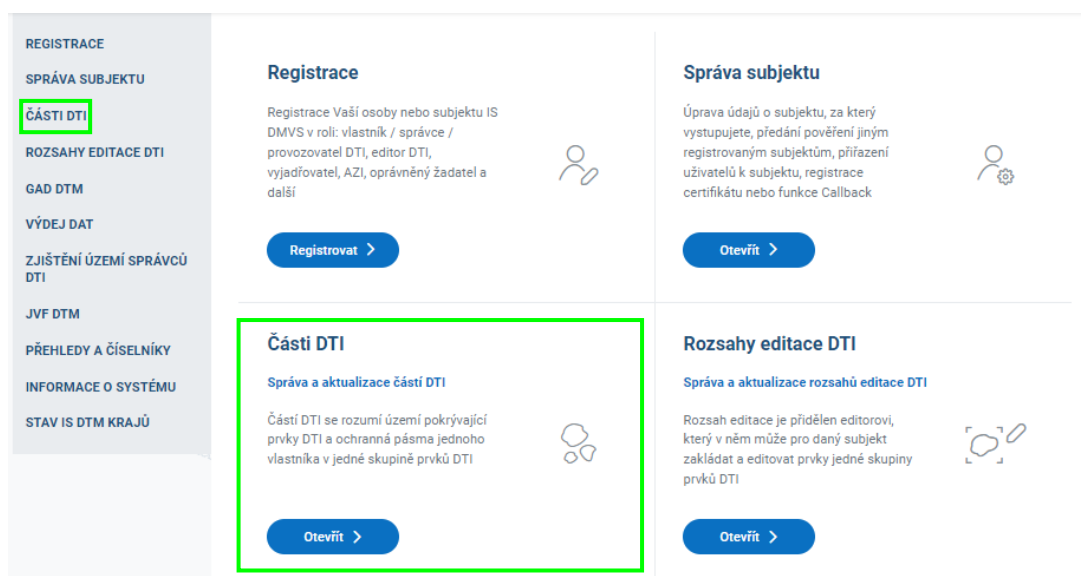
REGISTRACE
SPRÁVA SUBJEKTU
ČÁSTI DTI
ROZSAHY EDITACE DTI
GAD DTM
VÝDEJ DAT
ZJIŠTĚNÍ ÚZEMÍ SPRÁVCŮ DTI
JVF DTM
PŘEHLEDY A ČÍSELNÍKY
INFORMACE O SYSTÉMU
STAV IS DTM KRAJŮ

Registrace

Registrace Vaší osoby nebo subjektu IS DMVS v roli: vlastník / správce / provozovatel DTI, editor DTI, vyjadřovatel, AZI, oprávněný žadatel a další

Registrovat >

Správa subjektu

Úprava údajů o subjektu, za který vystupujete, předání pověření jiným registrovaným subjektům, přiřazení uživatelů k subjektu, registrace certifikátu nebo funkce Callback

Otevřít >

Části DTI

Správa a aktualizace částí DTI

Částí DTI se rozumí území pokrývající prvky DTI a ochranná pásma jednoho vlastníka v jedné skupině prvků DTI

Otevřít >

Rozsahy editace DTI

Správa a aktualizace rozsahů editace DTI

Rozsah editace je přidělen editorovi, který v něm může pro daný subjekt zakládat a editovat prvky jedné skupiny prvků DTI

Otevřít >